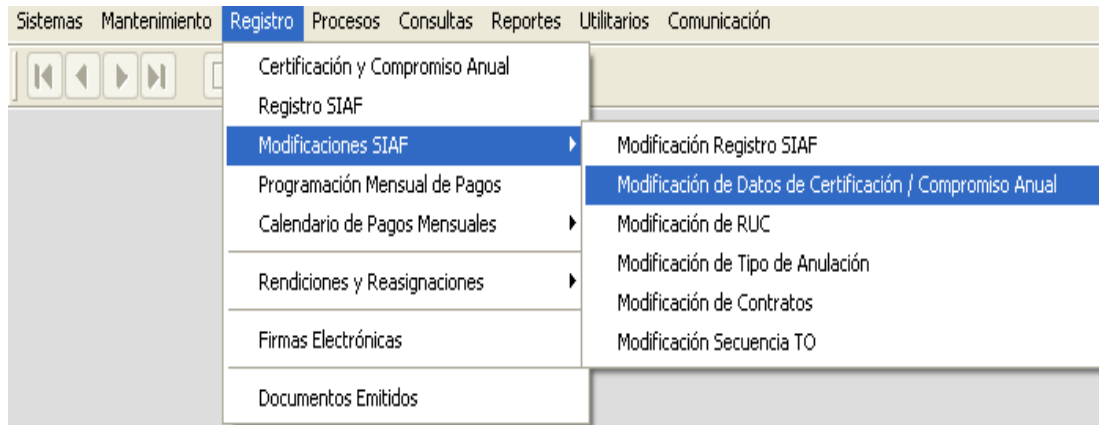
Sistemas Mantenimiento Registro Procesos Consultas Reportes Utilitarios Comunicación

Certificación y Compromiso Anual
Registro SIAF
Modificaciones SIAF
Programación Mensual de Pagos
Calendario de Pagos Mensuales
Rendiciones y Reasignaciones
Firmas Electrónicas
Documentos Emitidos

Modificación Registro SIAF
Modificación de Datos de Certificación / Compromiso Anual
Modificación de RUC
Modificación de Tipo de Anulación
Modificación de Contratos
Modificación Secuencia TO